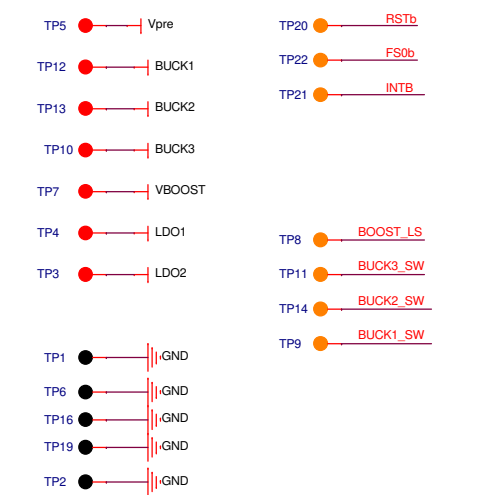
TP5 Vpre

TP12 BUCK1

TP13 BUCK2

TP10 BUCK3

TP7 VBOOST

TP4 LDO1

TP3 LDO2

TP1 GND

TP6 GND

TP16 GND

TP19 GND

TP2 GND

TP20 RSTb

TP22 FS0b

TP21 INTB

TP8 BOOST_LS

TP11 BUCK3_SW

TP14 BUCK2_SW

TP9 BUCK1_SW